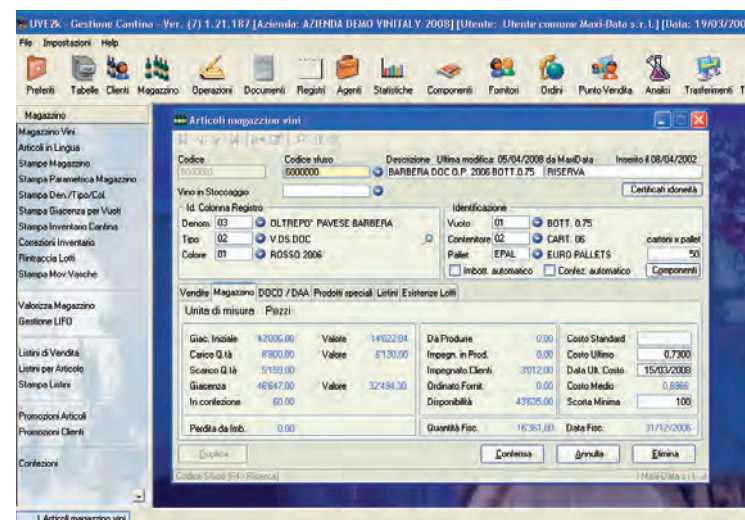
UVE2k - Gestione Cantina - Ver. (7) 1.21.187 [Azienda: AZIENDA DEMO VINITALY 2008] [Utente: Utente comune Maxi-Data s.r.l.] [Data: 19/03/200

File Impostazioni Help

Preferiti Tabelle Clienti Magazzino Operazioni Documenti Registri Agenti Statistiche Componenti Fornitori Ordini Punto Vendita Analisi Trasferimenti

Magazzino
Magazzino Vini
Articoli in Lingua
Stampe Magazzino
Stampa Parametrica Magazzino
Stampa Den./Tipo/Col.
Stampa Giacenza per Vuoti
Stampa Inventario Cantina
Correzioni Inventario
Rintraccia Lotti
Stampa Mov.Vasche

Valorizza Magazzino
Gestione LIFO

Listini di Vendita
Listini per Articolo
Stampa Listini

Promozioni Articoli
Promozioni Clienti

Confezioni

Articoli magazzino vini

Codice
Codice sfuso
6000000
Descrizione Ultima modifica: 05/04/2008 da MaxiData Inserito il 08/04/2002
BARBERA DOC O.P. 2006 BOTT.0.75 RISERVA
Vino in Stoccaggio
Certificati idoneità

Id. Colonna Registro
Denom. 03 OLTREPO' PAVESE BARBERA
Tipo 02 V.DS.DOC
Colore 01 ROSSO 2006

Identificazione
Vuoto 01 BOTT. 0.75
Contenitore 02 CART. 06 cartoni x pallet
Pallet EPAL EURO PALLETS 50
Imbott. automatico Confez. automatico Componenti

Vendite Magazzino DOCO / DAA Prodotti speciali Listini Esistenze Lotti

Unita di misura Pezzi

| Giac. Iniziale | 47006.00 | Valore | 14622.04 | Da Produrre | 0.00 | Costo Standard | |
|---|---|---|---|---|---|---|---|
| Carico Q.tà | 8800.00 | Valore | 6130.00 | Impegn. in Prod. | 0.00 | Costo Ultimo | 0,7300 |
| Scarico Q.tà | 5159.00 | | | Impegnato Clienti | 3012.00 | Data Ult. Costo | 15/03/2008 |
| Giacenza | 46647.00 | Valore | 32494.30 | Ordinato Fornit. | 0.00 | Costo Medio | 0,6966 |
| In confezione | 60.00 | | | Disponibilità | 43635.00 | Scorta Minima | 100 |
| Perdita da Imb. | 0.00 | | | Quantità Fisc. | 16361.00 | Data Fisc. | 31/12/2006 |

Duplica Conferma Annulla Elimina

Codice Sfuso [F4 - Ricerca]

Articoli magazzino vini